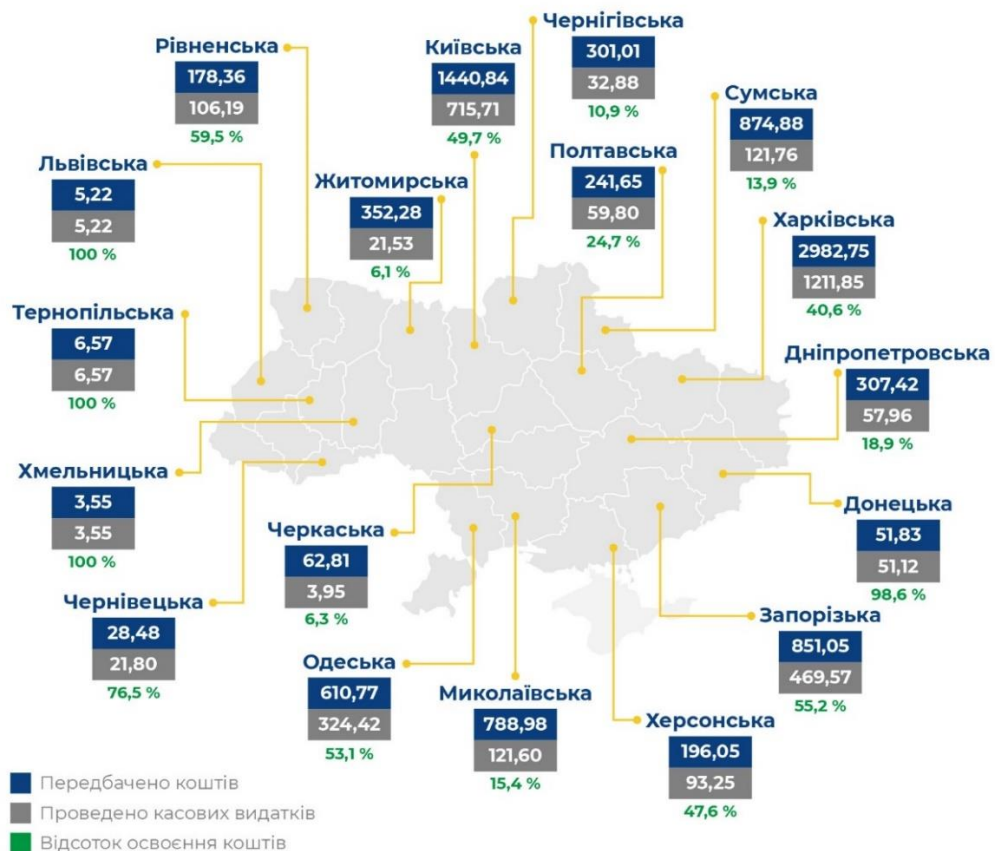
Рівненська
178,36
106,19
59,5 %

Київська
1440,84
715,71
49,7 %

Чернігівська
301,01
32,88
10,9 %

Сумська
874,88
121,76
13,9 %

Львівська
5,22
5,22
100 %

Житомирська
352,28
21,53
6,1 %

Полтавська
241,65
59,80
24,7 %

Харківська
2982,75
1211,85
40,6 %

Тернопільська
6,57
6,57
100 %

Дніпропетровська
307,42
57,96
18,9 %

Хмельницька
3,55
3,55
100 %

Донецька
51,83
51,12
98,6 %

Черкаська
62,81
3,95
6,3 %

Чернівецька
28,48
21,80
76,5 %

Запорізька
851,05
469,57
55,2 %

Одеська
610,77
324,42
53,1 %

Миколаївська
788,98
121,60
15,4 %

Херсонська
196,05
93,25
47,6 %

Передбачено коштів
Проведено касових видатків
Відсоток освоєння коштів